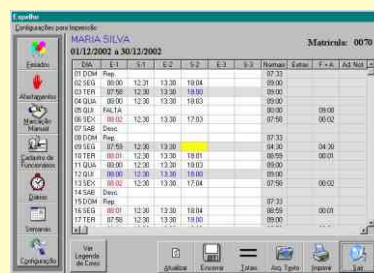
Espelho
Configurações para Impressão

Estados
Afastamentos
Marcação Manual
Cadastro de Funcionários
Diários
Semanas
Configuração

MARIA SILVA
Matrícula: 0070
01/12/2002 a 30/12/2002

| DIA | E-1 | S-1 | E-2 | S-2 | E-3 | S-3 | Normais | Extras | F + A | Ad. Not |
|---|---|---|---|---|---|---|---|---|---|---|
| 01 DOM | Rep. | | | | | | 07:33 | | | |
| 02 SEG | 08:00 | 12:31 | 13:30 | 18:04 | | | 09:00 | | | |
| 03 TER | 07:58 | 12:30 | 13:30 | 18:00 | | | 09:00 | | | |
| 04 QUA | 08:00 | 12:30 | 13:30 | 18:03 | | | 09:00 | | | |
| 05 QUI | FALTA | | | | | | 09:00 | | 09:00 | |
| 06 SEX | 08:02 | 12:30 | 13:30 | 17:03 | | | 07:58 | | 00:02 | |
| 07 SAB | Desc. | | | | | | | | | |
| 08 DOM | Rep. | | | | | | 07:33 | | | |
| 09 SEG | 07:59 | 12:30 | 13:30 | | | | 04:30 | | 04:30 | |
| 10 TER | 08:01 | 12:30 | 13:30 | 18:01 | | | 08:59 | | 00:01 | |
| 11 QUA | 08:00 | 12:30 | 13:30 | 18:03 | | | 09:00 | | | |
| 12 QUI | 08:00 | 12:30 | 13:30 | 18:00 | | | 09:00 | | | |
| 13 SEX | 08:02 | 12:30 | 13:30 | 17:04 | | | 07:58 | | 00:02 | |
| 14 SAB | Desc. | | | | | | | | | |
| 15 DOM | Rep. | | | | | | 07:33 | | | |
| 16 SEG | 08:01 | 12:30 | 13:30 | 18:04 | | | 08:59 | | 00:01 | |
| 17 TER | 07:58 | 12:30 | 13:30 | 18:00 | | | 09:00 | | | |

Ver Legenda de Cores
Atualizar
Encerrar
Totais
Arq. Texto
Imprimir
Sair